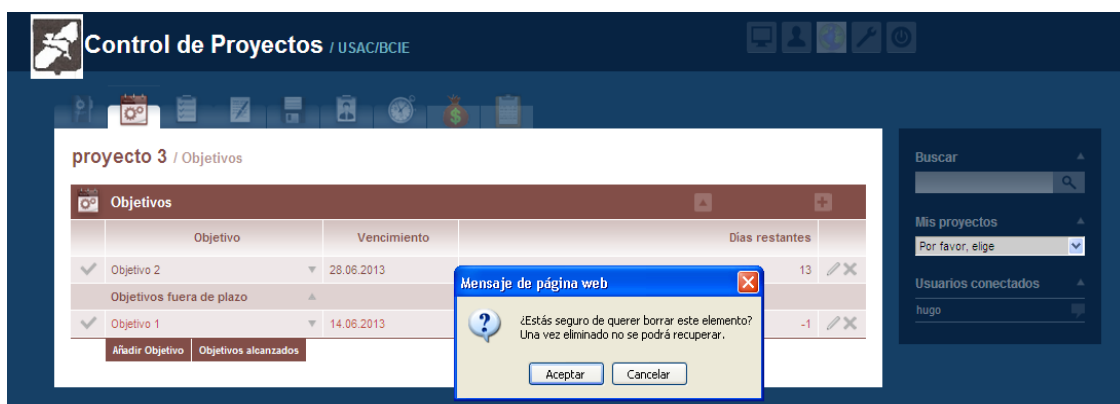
Control de Proyectos / USAC/BCIE

proyecto 3 / Objetivos

Objetivos

| | Objetivo | Vencimiento | Días restantes |
|---|---|---|---|
| ✓ | Objetivo 2 | 28.06.2013 | 13 |
| | Objetivos fuera de plazo | | |
| ✓ | Objetivo 1 | 14.06.2013 | -1 |

Añadir Objetivo | Objetivos alcanzados

Mensaje de página web

¿Estás seguro de querer borrar este elemento? Una vez eliminado no se podrá recuperar.

Aceptar | Cancelar

Buscar

Mis proyectos

Por favor, elige

Usuarios conectados

hugo